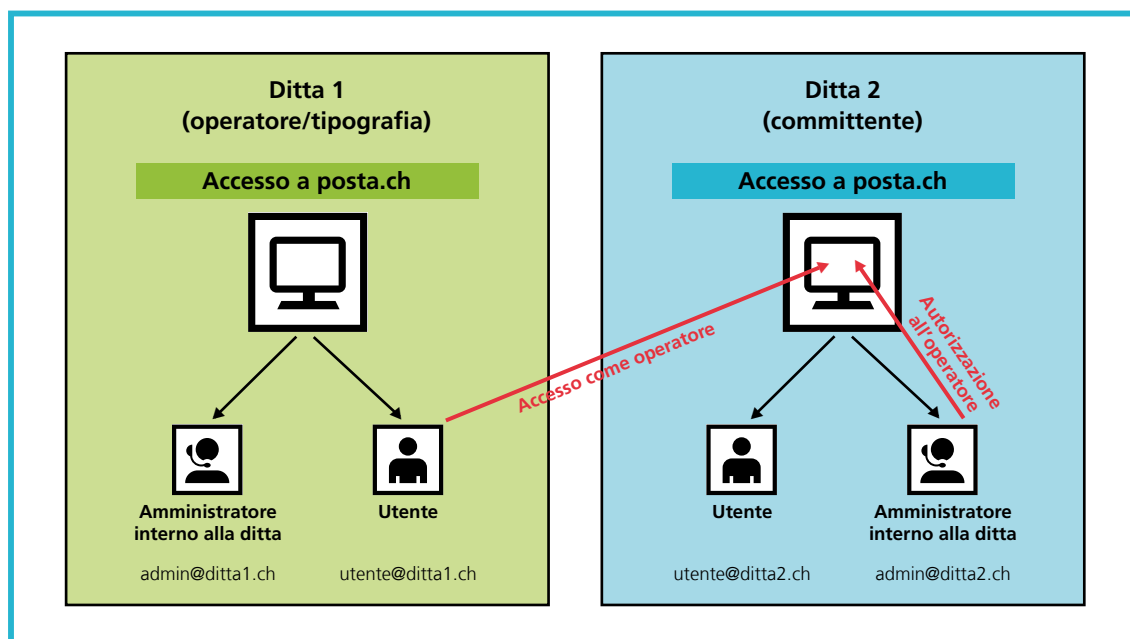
Ditta 1
(operatore/tipografia)

Accesso a posta.ch

Amministratore interno alla ditta

admin@ditta1.ch

Utente

utente@ditta1.ch

Accesso come operatore

Ditta 2
(committente)

Accesso a posta.ch

Autorizzazione all'operatore

Utente

utente@ditta2.ch

Amministratore interno alla ditta

admin@ditta2.ch